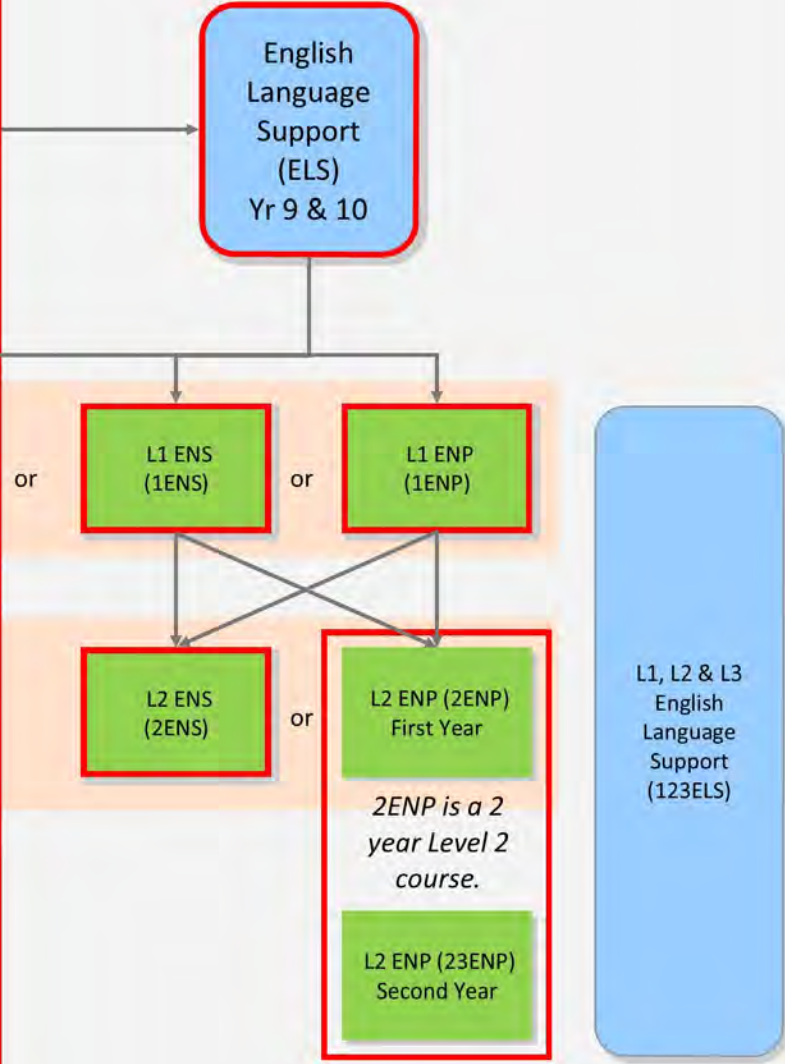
English Language Support (ELS) Yr 9 & 10

or

L1 ENS (1ENS)

or

L1 ENP (1ENP)

L2 ENS (2ENS)

or

L2 ENP (2ENP) First Year

*2ENP is a 2 year Level 2 course.*

L2 ENP (23ENP) Second Year

L1, L2 & L3 English Language Support (123ELS)